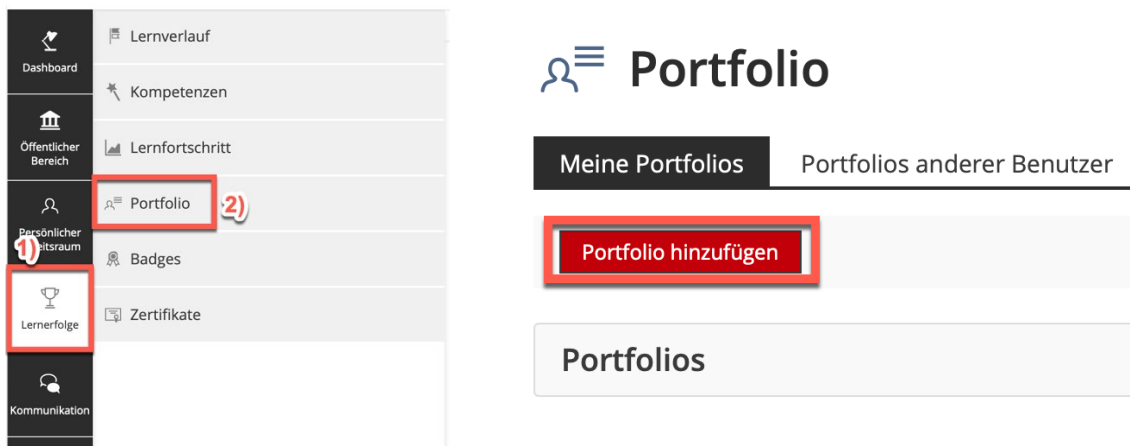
Dashboard

Öffentlicher Bereich

Persönlicher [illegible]eitsraum

1)

Lernerfolge

Kommunikation

Lernverlauf

Kompetenzen

Lernfortschritt

Portfolio

2)

Badges

Zertifikate

Portfolio

Meine Portfolios

Portfolios anderer Benutzer

Portfolio hinzufügen

Portfolios